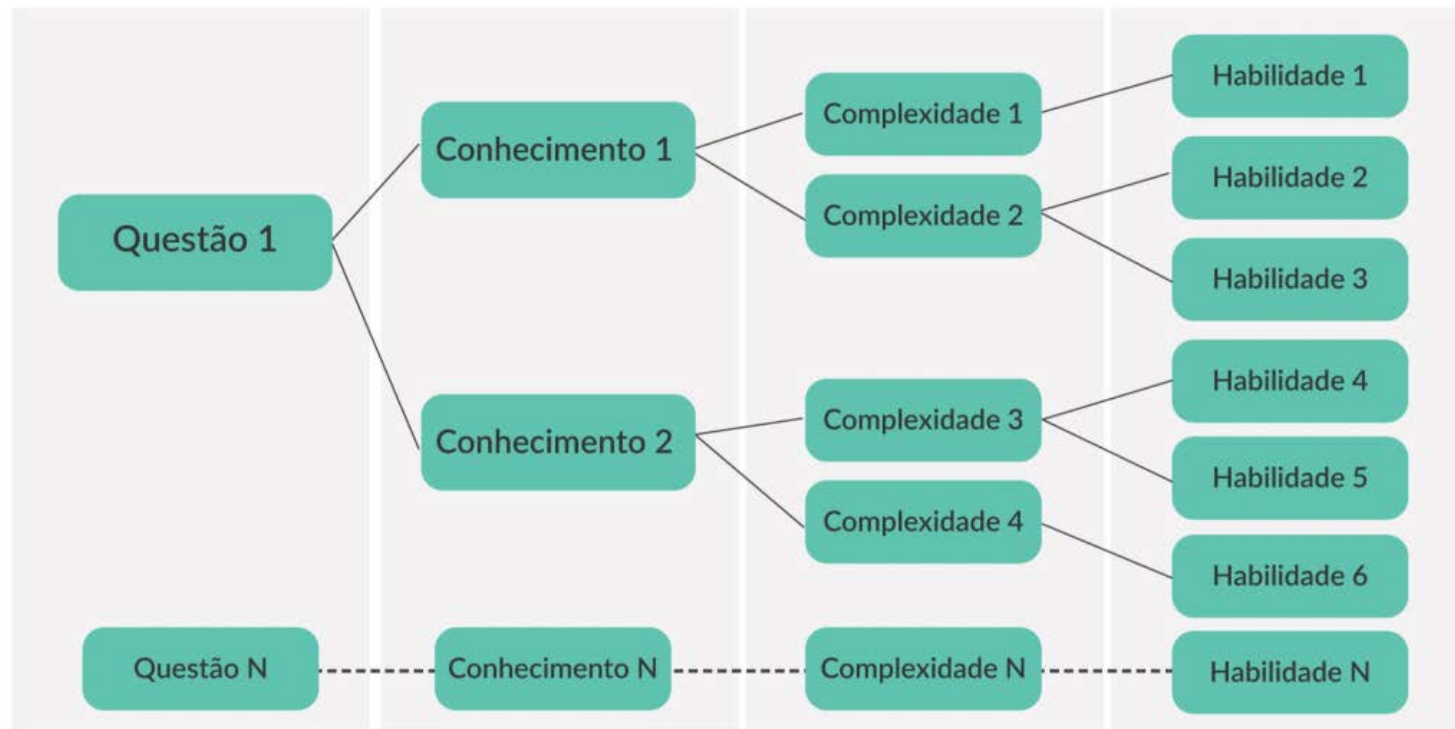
Questão 1

Conhecimento 1

Conhecimento 2

Complexidade 1

Complexidade 2

Complexidade 3

Complexidade 4

Habilidade 1

Habilidade 2

Habilidade 3

Habilidade 4

Habilidade 5

Habilidade 6

Questão N

Conhecimento N

Complexidade N

Habilidade N